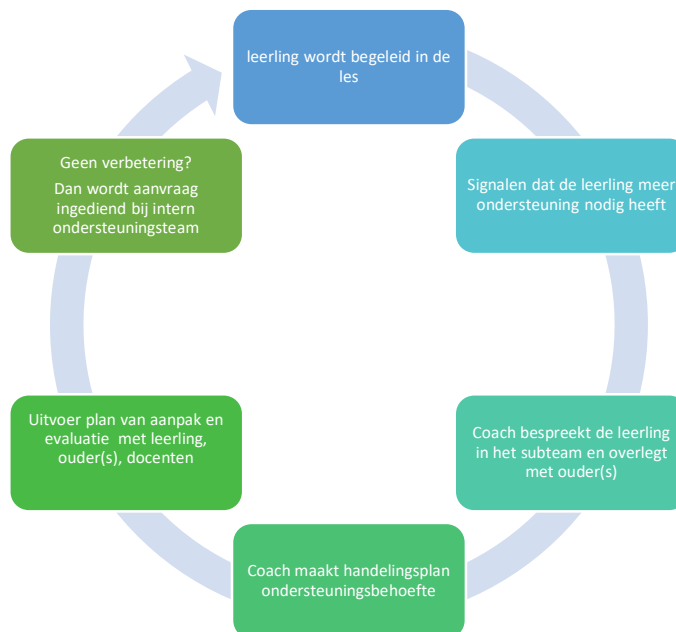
leerling wordt begeleid in de les

Signalen dat de leerling meer ondersteuning nodig heeft

Coach bespreekt de leerling in het subteam en overlegt met ouder(s)

Coach maakt handelingsplan ondersteuningsbehoefte

Uitvoer plan van aanpak en evaluatie met leerling, ouder(s), docenten

Geen verbetering?
Dan wordt aanvraag ingediend bij intern ondersteuningsteam